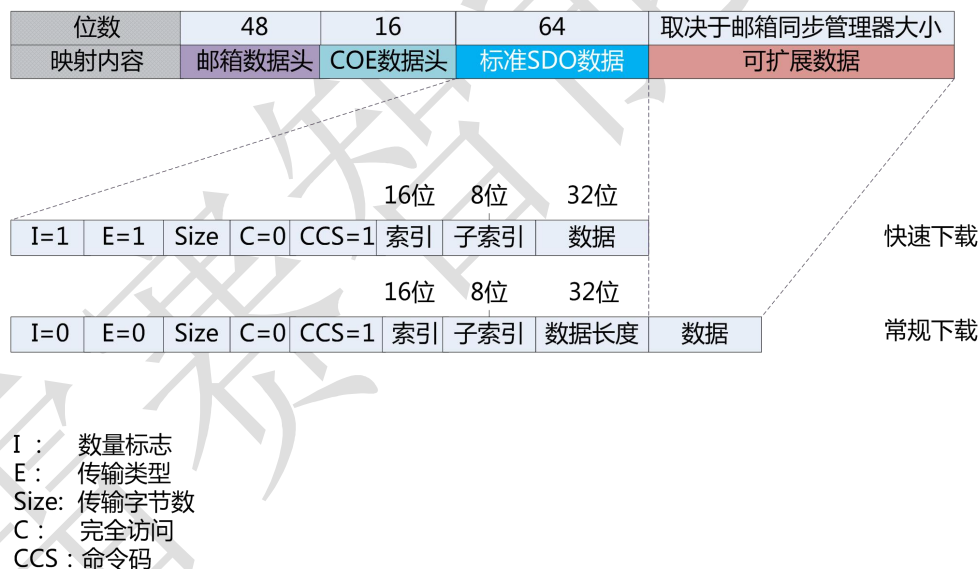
| 位数 | 48 | 16 | 64 | 取决于邮箱同步管理器大小 |
|---|---|---|---|---|
| 映射内容 | 邮箱数据头 | COE数据头 | 标准SDO数据 | 可扩展数据 |

16位 8位 32位

| I=1 | E=1 | Size | C=0 | CCS=1 | 索引 | 子索引 | 数据 |
|---|---|---|---|---|---|---|---|

快速下载

16位 8位 32位

| I=0 | E=0 | Size | C=0 | CCS=1 | 索引 | 子索引 | 数据长度 | 数据 |
|---|---|---|---|---|---|---|---|---|

常规下载

I： 数量标志
E： 传输类型
Size: 传输字节数
C： 完全访问
CCS：命令码